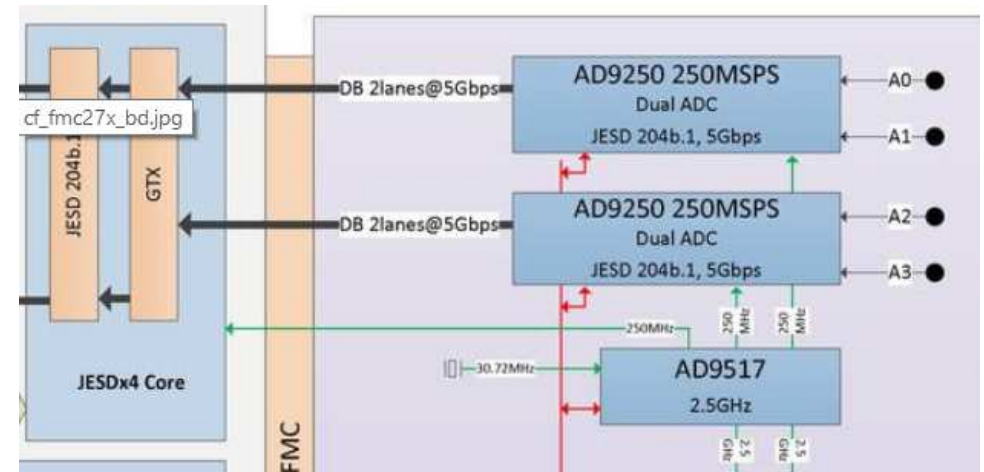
cf_fmc27x_bd.jpg

JESD 204b.1

GTX

JESDx4 Core

FMC

DB 2lanes@5Gbps

AD9250 250MSPS
Dual ADC
JESD 204b.1, 5Gbps

A0
A1

DB 2lanes@5Gbps

AD9250 250MSPS
Dual ADC
JESD 204b.1, 5Gbps

A2
A3

250 MHz
250 MHz

250MHz

30.72MHz

AD9517
2.5GHz

2.5 GHz
2.5 GHz